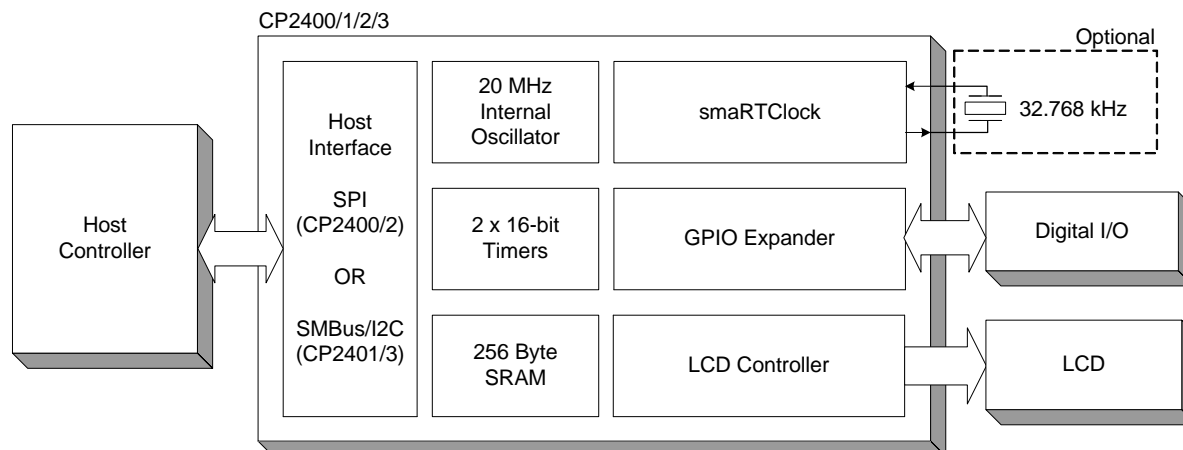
CP2400/1/2/3

Optional

Host Controller

Host Interface

SPI (CP2400/2)

OR

SMBus/I2C (CP2401/3)

20 MHz Internal Oscillator

smaRTClock

32.768 kHz

2 x 16-bit Timers

GPIO Expander

Digital I/O

256 Byte SRAM

LCD Controller

LCD